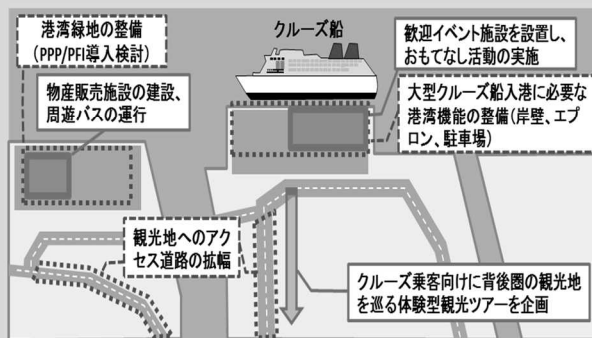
港湾緑地の整備
(PPP/PFI導入検討)

物産販売施設の建設、周遊バスの運行

クルーズ船

歓迎イベント施設を設置し、おもてなし活動の実施

大型クルーズ船入港に必要な港湾機能の整備(岸壁、エプロン、駐車場)

観光地へのアクセス道路の拡幅

クルーズ乗客向けに背後圏の観光地を巡る体験型観光ツアーを企画